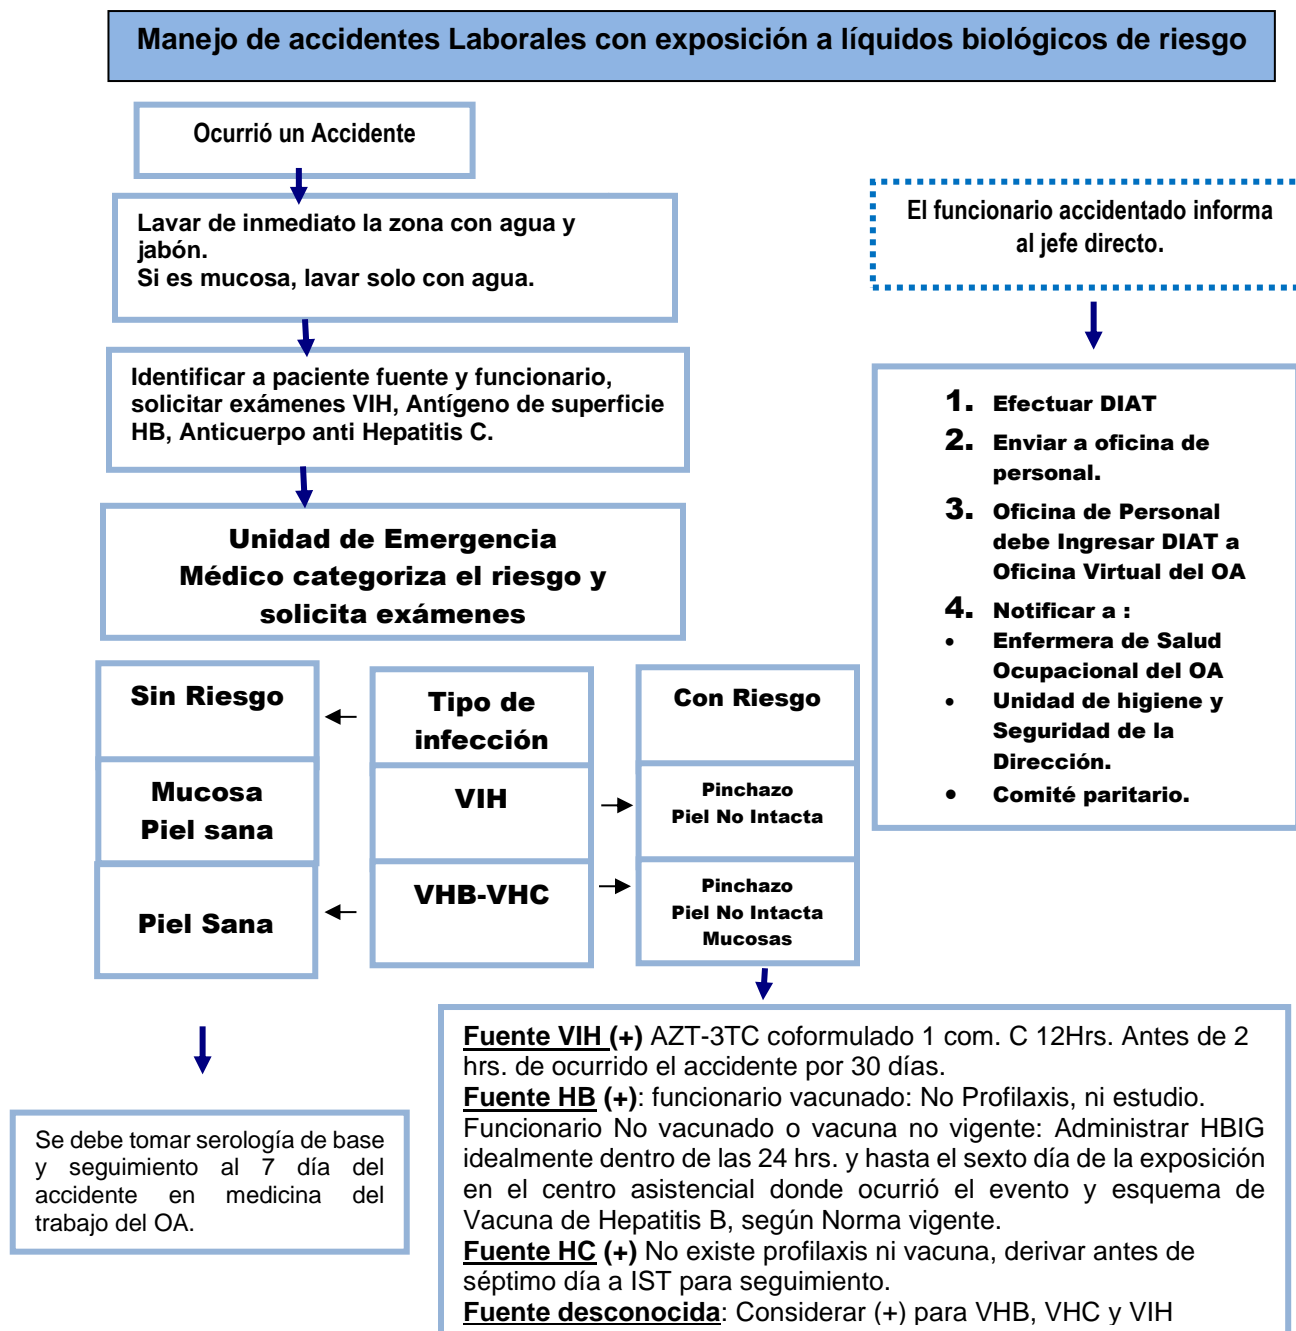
Manejo de accidentes Laborales con exposición a líquidos biológicos de riesgo

Ocurrió un Accidente

Lavar de inmediato la zona con agua y jabón.
Si es mucosa, lavar solo con agua.

Identificar a paciente fuente y funcionario, solicitar exámenes VIH, Antígeno de superficie HB, Anticuerpo anti Hepatitis C.

Unidad de Emergencia
Médico categoriza el riesgo y solicita exámenes

Sin Riesgo

Tipo de infección

Con Riesgo

Mucosa
Piel sana

VIH

Pinchazo
Piel No Intacta

Piel Sana

VHB-VHC

Pinchazo
Piel No Intacta
Mucosas

El funcionario accidentado informa al jefe directo.

1. Efectuar DIAT
2. Enviar a oficina de personal.
3. Oficina de Personal debe Ingresar DIAT a Oficina Virtual del OA
4. Notificar a :
• Enfermera de Salud Ocupacional del OA
• Unidad de higiene y Seguridad de la Dirección.
• Comité paritario.

Se debe tomar serología de base y seguimiento al 7 día del accidente en medicina del trabajo del OA.

Fuente VIH (+) AZT-3TC coformulado 1 com. C 12Hrs. Antes de 2 hrs. de ocurrido el accidente por 30 días.
Fuente HB (+): funcionario vacunado: No Profilaxis, ni estudio. Funcionario No vacunado o vacuna no vigente: Administrar HBIG idealmente dentro de las 24 hrs. y hasta el sexto día de la exposición en el centro asistencial donde ocurrió el evento y esquema de Vacuna de Hepatitis B, según Norma vigente.
Fuente HC (+) No existe profilaxis ni vacuna, derivar antes de séptimo día a IST para seguimiento.
Fuente desconocida: Considerar (+) para VHB, VHC y VIH